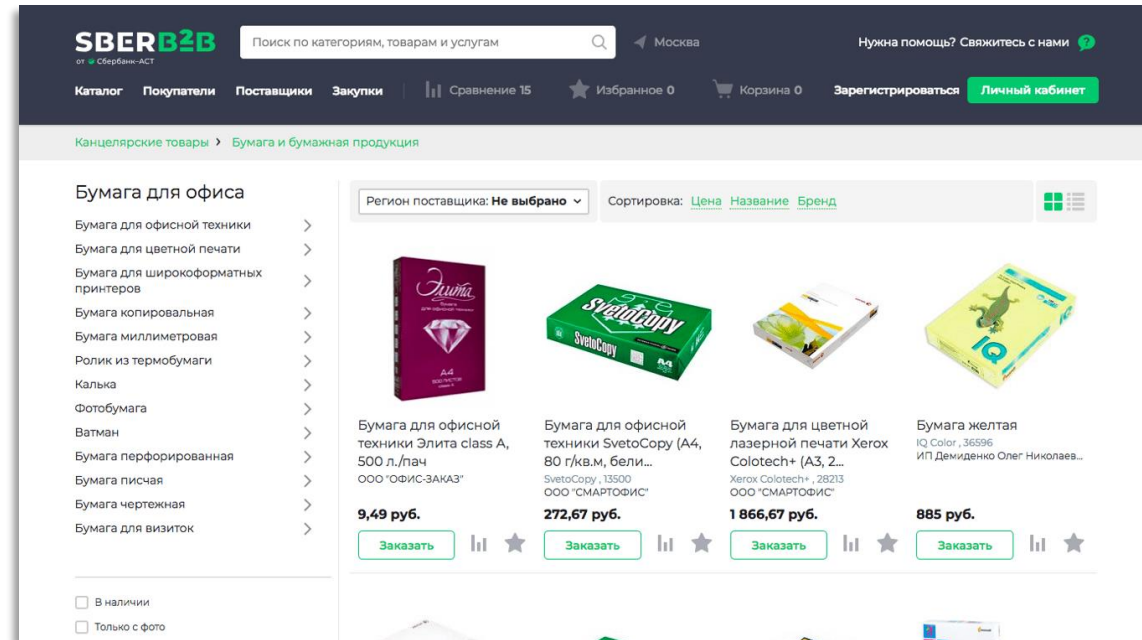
SBERB2B
от Сбербанк-АСТ

Поиск по категориям, товарам и услугам

Москва

Нужна помощь? Свяжитесь с нами

Каталог Покупатели Поставщики Закупки Сравнение 15 Избранное 0 Корзина 0 Зарегистрироваться Личный кабинет

Канцелярские товары › Бумага и бумажная продукция

Бумага для офиса

Бумага для офисной техники
Бумага для цветной печати
Бумага для широкоформатных принтеров
Бумага копировальная
Бумага миллиметровая
Ролик из термобумаги
Калька
Фотобумага
Ватман
Бумага перфорированная
Бумага писчая
Бумага чертежная
Бумага для визиток

В наличии
Только с фото

Регион поставщика: Не выбрано

Сортировка: Цена Название Бренд

Элита
A4

SvetoCopy
A4

IQ

Бумага для офисной техники Элита class A, 500 л./пач
ООО "ОФИС-ЗАКАЗ"
9,49 руб.
Заказать

Бумага для офисной техники SvetoCopy (A4, 80 г/кв.м, бели...
SvetoCopy , 13500
ООО "СМАРТОФИС"
272,67 руб.
Заказать

Бумага для цветной лазерной печати Xerox Colotech+ (A3, 2...
Xerox Colotech+ , 28213
ООО "СМАРТОФИС"
1 866,67 руб.
Заказать

Бумага желтая
IQ Color , 36596
ИП Демиденко Олег Николаев...
885 руб.
Заказать